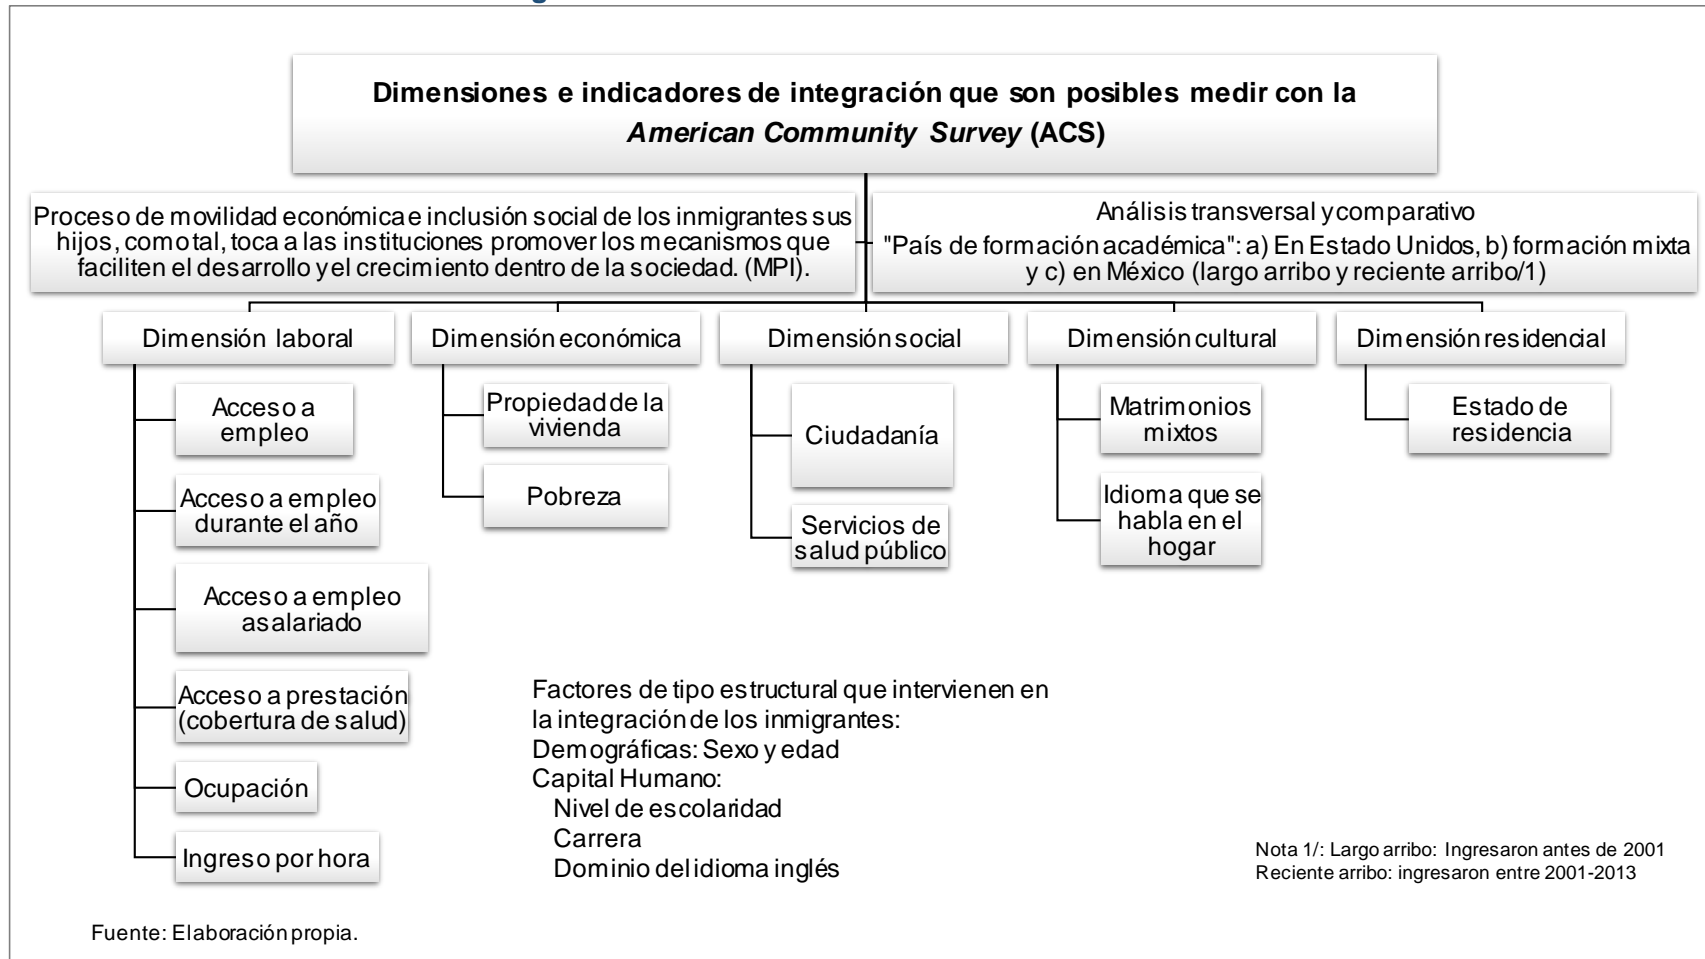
**Dimensiones e indicadores de integración que son posibles medir con la *American Community Survey* (ACS)**

Proceso de movilidad económica e inclusión social de los inmigrantes sus hijos, como tal, toca a las instituciones promover los mecanismos que faciliten el desarrollo y el crecimiento dentro de la sociedad. (MPI).

Análisis transversal y comparativo
"País de formación académica": a) En Estado Unidos, b) formación mixta y c) en México (largo arribo y reciente arribo/1)

Dimensión laboral

Acceso a empleo

Acceso a empleo durante el año

Acceso a empleo asalariado

Acceso a prestación (cobertura de salud)

Ocupación

Ingreso por hora

Dimensión económica

Propiedad de la vivienda

Pobreza

Dimensión social

Ciudadanía

Servicios de salud público

Dimensión cultural

Matrimonios mixtos

Idioma que se habla en el hogar

Dimensión residencial

Estado de residencia

Factores de tipo estructural que intervienen en la integración de los inmigrantes:
Demográficas: Sexo y edad
Capital Humano:
Nivel de escolaridad
Carrera
Dominio del idioma inglés

Nota 1/: Largo arribo: Ingresaron antes de 2001
Reciente arribo: ingresaron entre 2001-2013

Fuente: Elaboración propia.